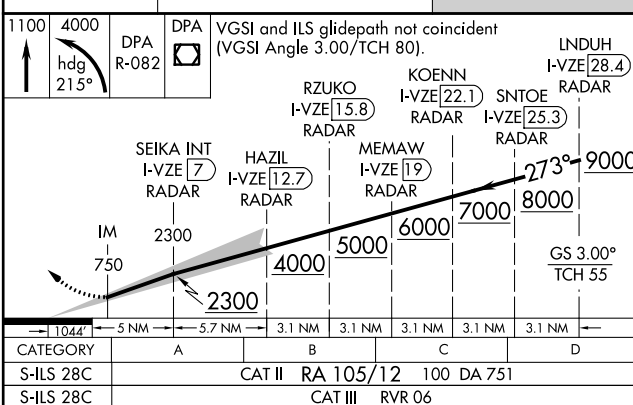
1100

4000 hdg 215°

DPA R-082

DPA

VGSI and ILS glidepath not coincident (VGSI Angle 3.00/TCH 80).

LNDUH
I-VZE 28.4
RADAR

KOENN
I-VZE 22.1
RADAR

SNTOE
I-VZE 25.3
RADAR

RZUKO
I-VZE 15.8
RADAR

MEMAW
I-VZE 19
RADAR

SEIKA INT
I-VZE 7
RADAR

HAZIL
I-VZE 12.7
RADAR

273°

9000

8000

7000

6000

5000

4000

IM

750

2300

2300

GS 3.00°
TCH 55

1044'

5 NM

5.7 NM

3.1 NM

3.1 NM

3.1 NM

3.1 NM

3.1 NM

| CATEGORY | A | B | C | D |
|---|---|---|---|---|
| S-ILS 28C | CAT II RA 105/12 100 DA 751 | | | |
| S-ILS 28C | CAT III RVR 06 | | | |